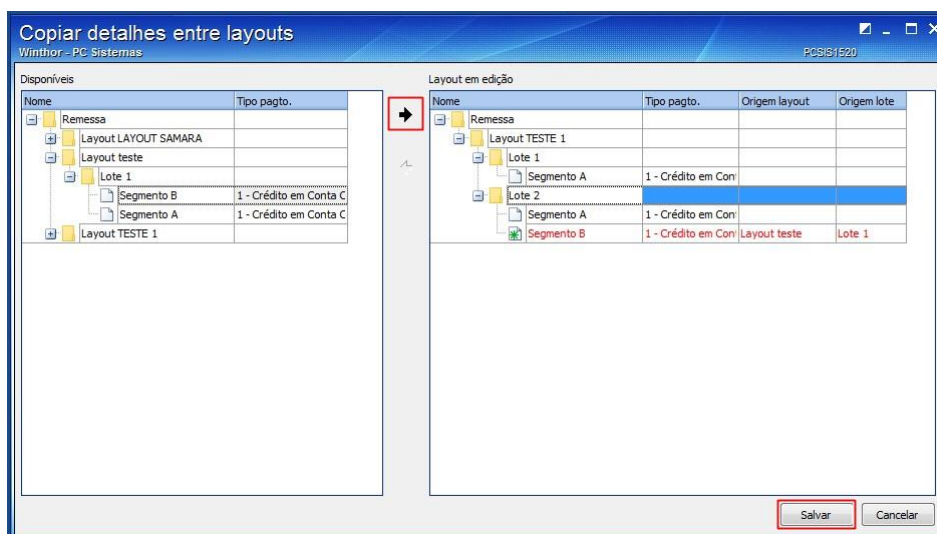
Copiar detalhes entre layouts
Winthor - PC Sistemas
PCSIS1520

Disponíveis

| Nome | Tipo pagto. |
|---|---|
| Remessa | |
| Layout LAYOUT SAMARA | |
| Layout teste | |
| Lote 1 | |
| Segmento B | 1 - Crédito em Conta C |
| Segmento A | 1 - Crédito em Conta C |
| Layout TESTE 1 | |

Layout em edição

| Nome | Tipo pagto. | Origem layout | Origem lote |
|---|---|---|---|
| Remessa | | | |
| Layout TESTE 1 | | | |
| Lote 1 | | | |
| Segmento A | 1 - Crédito em Con | | |
| Lote 2 | | | |
| Segmento A | 1 - Crédito em Con | | |
| Segmento B | 1 - Crédito em Con | Layout teste | Lote 1 |

Salvar
Cancelar